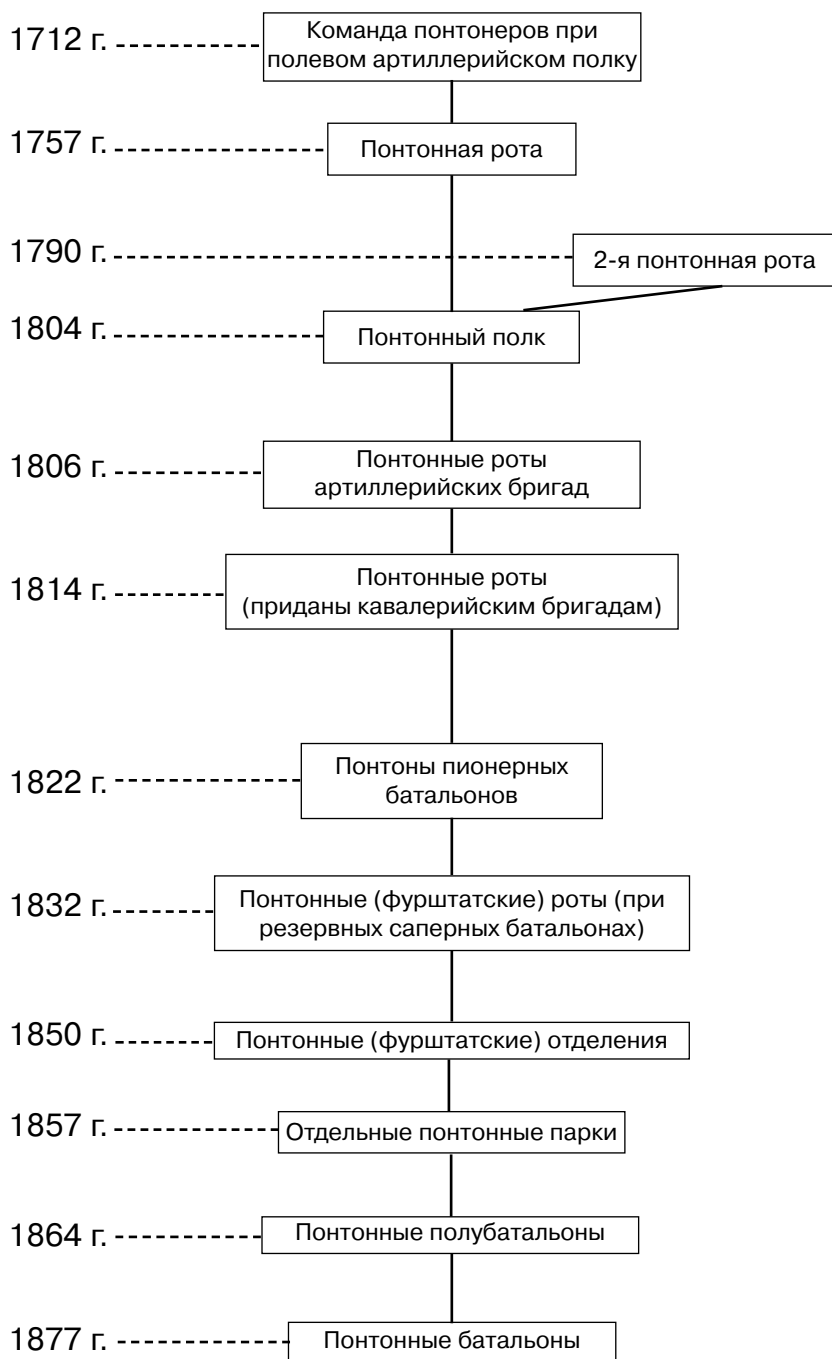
1712 г. Команда понтонеров при полевом артиллерийском полку

1757 г. Понтонная рота

1790 г. 2-я понтонная рота

1804 г. Понтонный полк

1806 г. Понтонные роты артиллерийских бригад

1814 г. Понтонные роты (приданы кавалерийским бригадам)

1822 г. Понтоны пионерных батальонов

1832 г. Понтонные (фурштатские) роты (при резервных саперных батальонах)

1850 г. Понтонные (фурштатские) отделения

1857 г. Отдельные понтонные парки

1864 г. Понтонные полубатальоны

1877 г. Понтонные батальоны